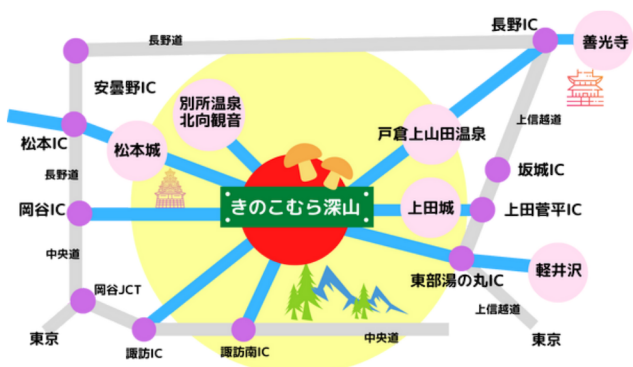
長野道
長野IC
善光寺
安曇野IC
別所温泉
北向観音
松本IC
松本城
戸倉上山田温泉
上信越道
長野道
坂城IC
岡谷IC
きのこむら深山
上田城
上田菅平IC
中央道
東部湯の丸IC
軽井沢
岡谷JCT
上信越道
東京
中央道
東京
諏訪IC
諏訪南IC